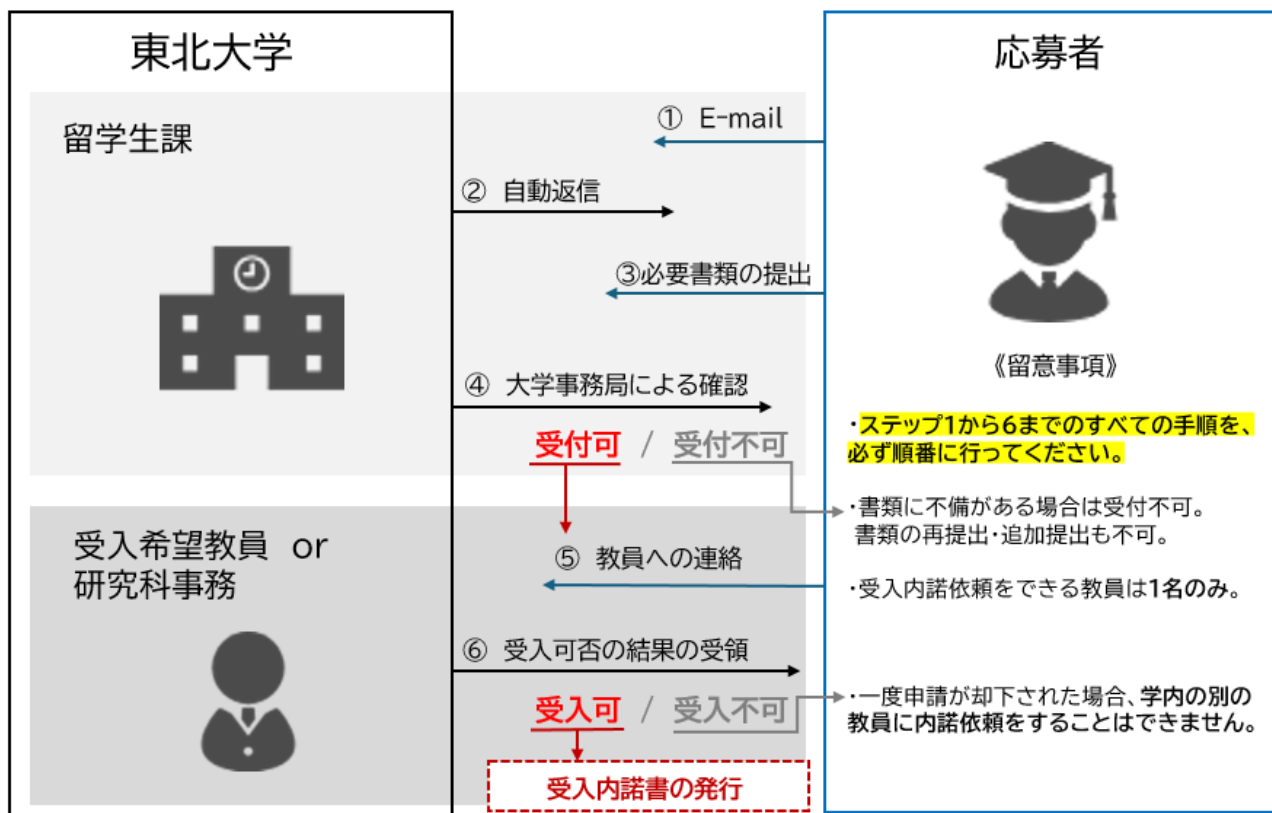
東北大学

留学生課

受入希望教員　or 研究科事務

① E-mail

② 自動返信

③必要書類の提出

④ 大学事務局による確認

受付可　/　受付不可

⑤ 教員への連絡

⑥ 受入可否の結果の受領

受入可　/　受入不可

受入内諾書の発行

応募者

《留意事項》

・ステップ1から6までのすべての手順を、必ず順番に行ってください。

・書類に不備がある場合は受付不可。書類の再提出・追加提出も不可。

・受入内諾依頼をできる教員は1名のみ。

・一度申請が却下された場合、学内の別の教員に内諾依頼をすることはできません。